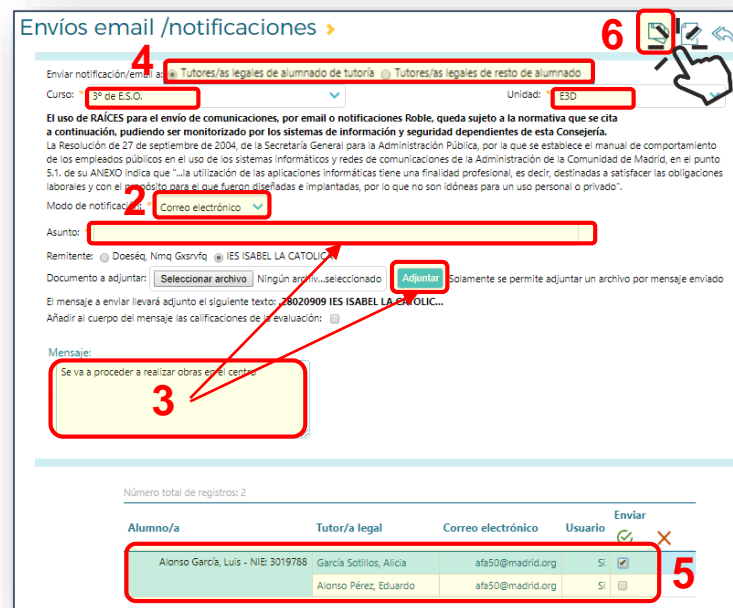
Envíos email /notificaciones

6

4

Enviar notificación/email a: Tutores/as legales de alumnado de tutoría Tutores/as legales de resto de alumnado

Curso: * 3º de E.S.O.

Unidad: * E3D

El uso de RAÍCES para el envío de comunicaciones, por email o notificaciones Roble, queda sujeto a la normativa que se cita a continuación, pudiendo ser monitorizado por los sistemas de información y seguridad dependientes de esta Consejería.

La Resolución de 27 de septiembre de 2004, de la Secretaría General para la Administración Pública, por la que se establece el manual de comportamiento de los empleados públicos en el uso de los sistemas informáticos y redes de comunicaciones de la Administración de la Comunidad de Madrid, en el punto 5.1. de su ANEXO indica que "...la utilización de las aplicaciones informáticas tiene una finalidad profesional, es decir, destinadas a satisfacer las obligaciones laborales y con el propósito para el que fueron diseñadas e implantadas, por lo que no son idóneas para un uso personal o privado".

2

Modo de notificación: * Correo electrónico

Asunto: *

Remitente: Doeséq, Nmq Gxsrvfq IES ISABEL LA CATOLICA

Documento a adjuntar: Seleccionar archivo Ningún archivo seleccionado Adjuntar Solamente se permite adjuntar un archivo por mensaje enviado

El mensaje a enviar llevará adjunto el siguiente texto: 28020909 IES ISABEL LA CATOLIC...

Añadir al cuerpo del mensaje las calificaciones de la evaluación:

Mensaje:

Se va a proceder a realizar obras en el centro

3

Número total de registros: 2

| Alumno/a | Tutor/a legal | Correo electrónico | Usuario | Enviar |
|---|---|---|---|---|
| Alonso García, Luis - NIE: 3019788 | García Sotillos, Alicia | afa50@madrid.org | Sí | ☑ |
| | Alonso Pérez, Eduardo | afa50@madrid.org | Sí | ☐ |

5